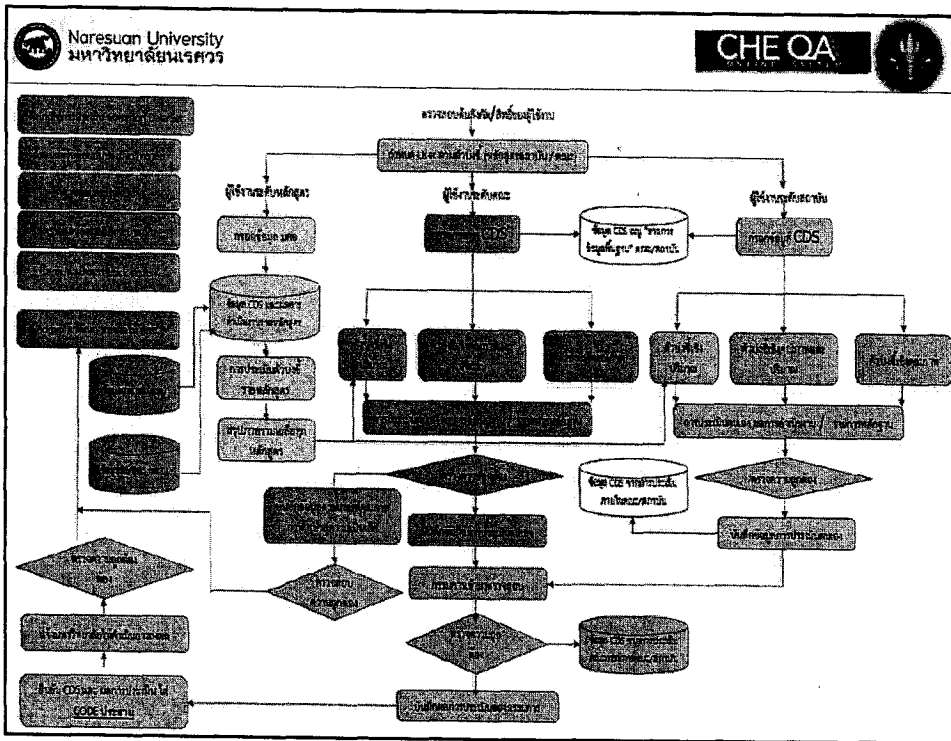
Naresuan University
มหาวิทยาลัยนเรศวร

CHE QA

ตรวจสอบสิทธิ์/สิทธิ์ของผู้ใช้งาน

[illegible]

ผู้ใช้งานระดับหลักสูตร

ผู้ใช้งานระดับคณะ

ผู้ใช้งานระดับสถาบัน

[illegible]

CDS

ข้อมูล CDS ตาม "รายการข้อมูลพื้นฐาน" คณะ/สถาบัน

CDS

ข้อมูล CDS และผลการดำเนินงานหลักสูตร

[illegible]

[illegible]

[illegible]

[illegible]

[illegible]

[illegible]

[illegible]

ข้อมูล CDS จากส่วนกลางระดับคณะ/สถาบัน

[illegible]

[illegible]

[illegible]

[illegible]

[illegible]

ข้อมูล CDS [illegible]

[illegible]

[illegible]

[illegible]

CODE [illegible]